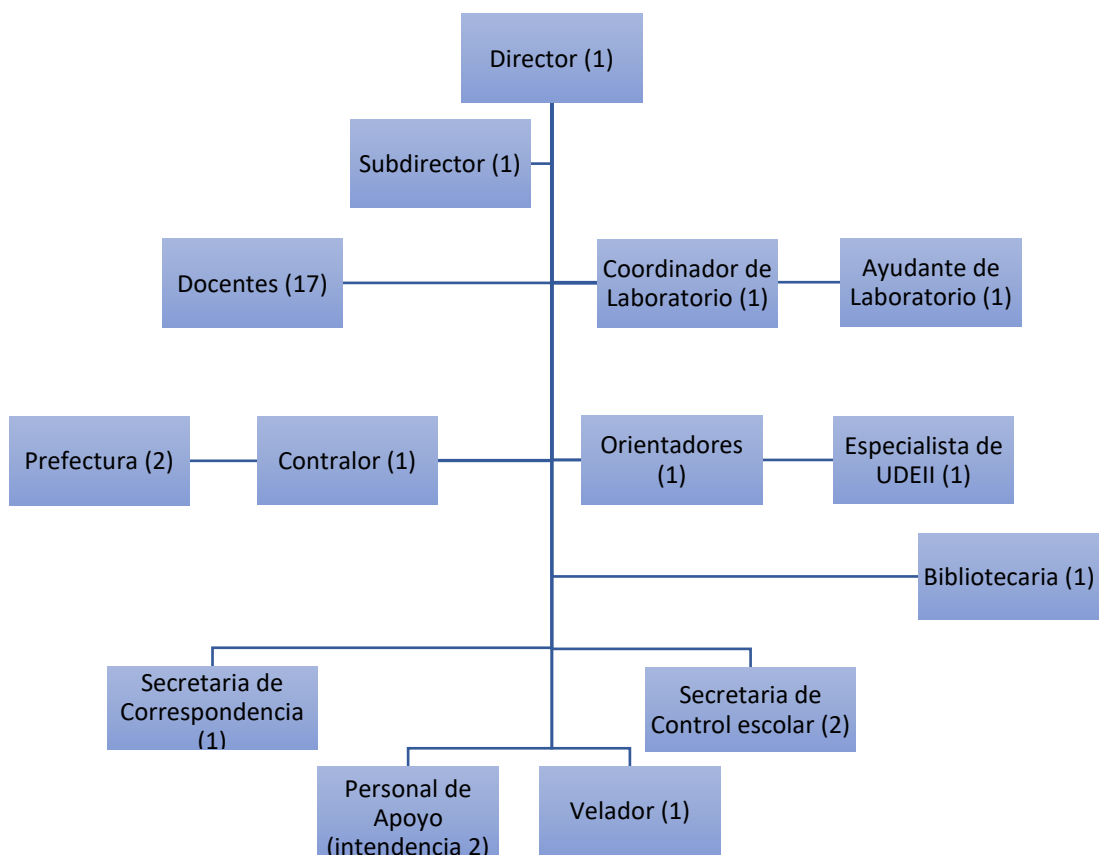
Director (1)

Subdirector (1)

Docentes (17)

Coordinador de Laboratorio (1)

Ayudante de Laboratorio (1)

Prefectura (2)

Contralor (1)

Orientadores (1)

Especialista de UDEII (1)

Bibliotecaria (1)

Secretaria de Correspondencia (1)

Secretaria de Control escolar (2)

Personal de Apoyo (intendencia 2)

Velador (1)